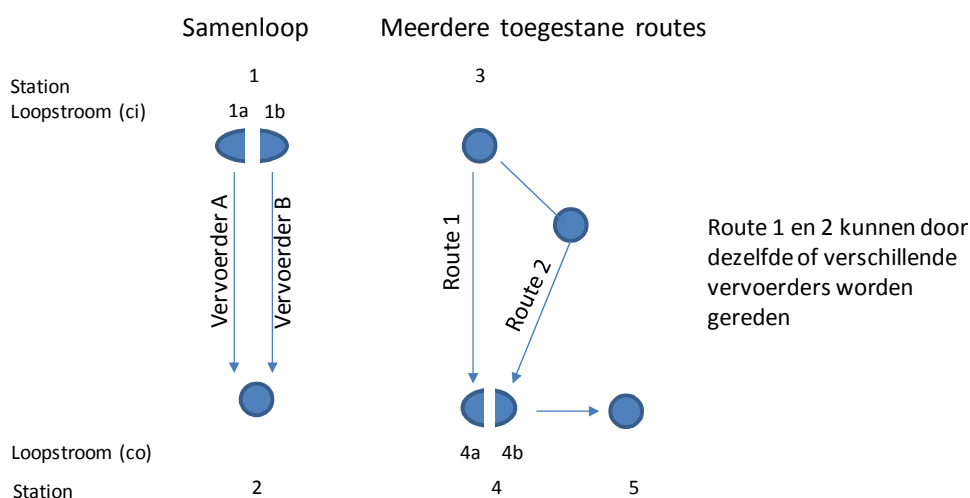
Samenloop

Meerdere toegestane routes

Station
Loopstroom (ci)

1

1a 1b

3

Vervoerder A

Vervoerder B

Route 1

Route 2

Route 1 en 2 kunnen door dezelfde of verschillende vervoerders worden gereden

Loopstroom (co)

4a 4b

Station

2

4

5